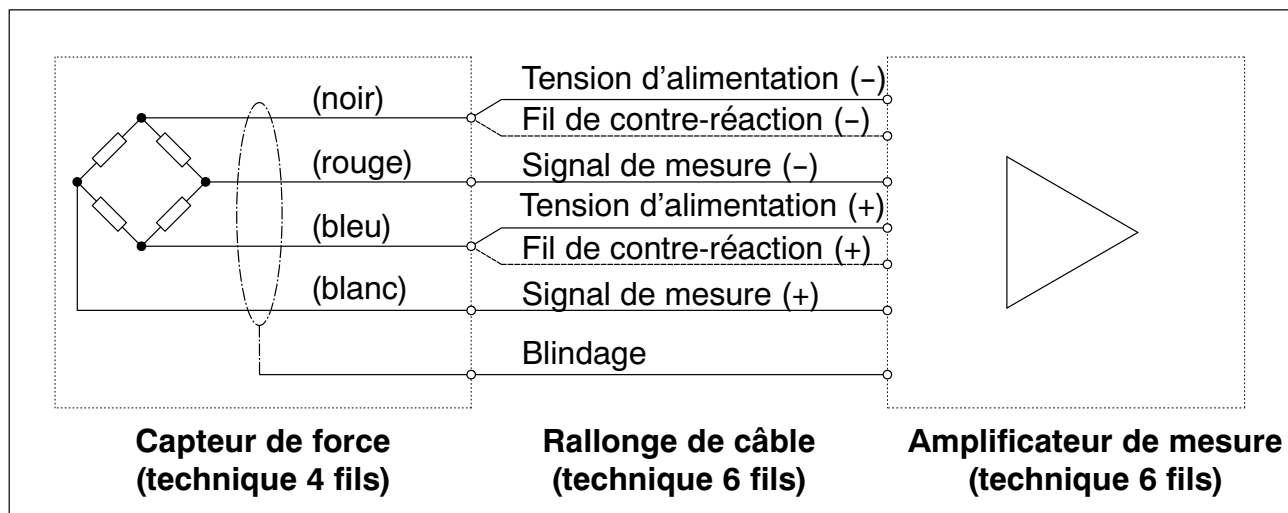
(noir)
(rouge)
(bleu)
(blanc)

Tension d’alimentation (–)
Fil de contre-réaction (–)
Signal de mesure (–)
Tension d’alimentation (+)
Fil de contre-réaction (+)
Signal de mesure (+)
Blindage

**Capteur de force (technique 4 fils)**

**Rallonge de câble (technique 6 fils)**

**Amplificateur de mesure (technique 6 fils)**